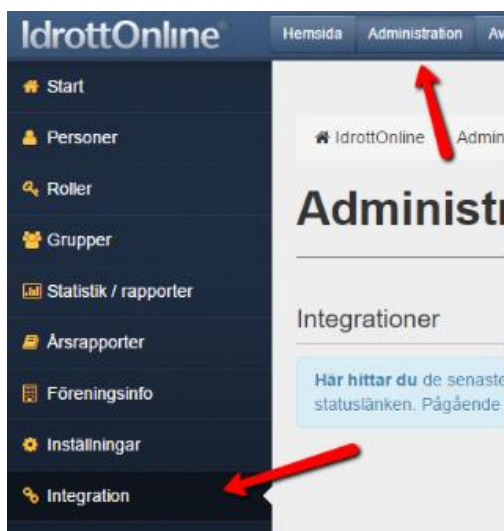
IdrottOnline

Hemsida
Administration
Av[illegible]

Start
Personer
Roller
Grupper
Statistik / rapporter
Årsrapporter
Föreningsinfo
Inställningar
Integration

IdrottOnline
Admin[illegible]

Administr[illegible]

Integrationer

Här hittar du de senast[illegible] statuslänken. Pågående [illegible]